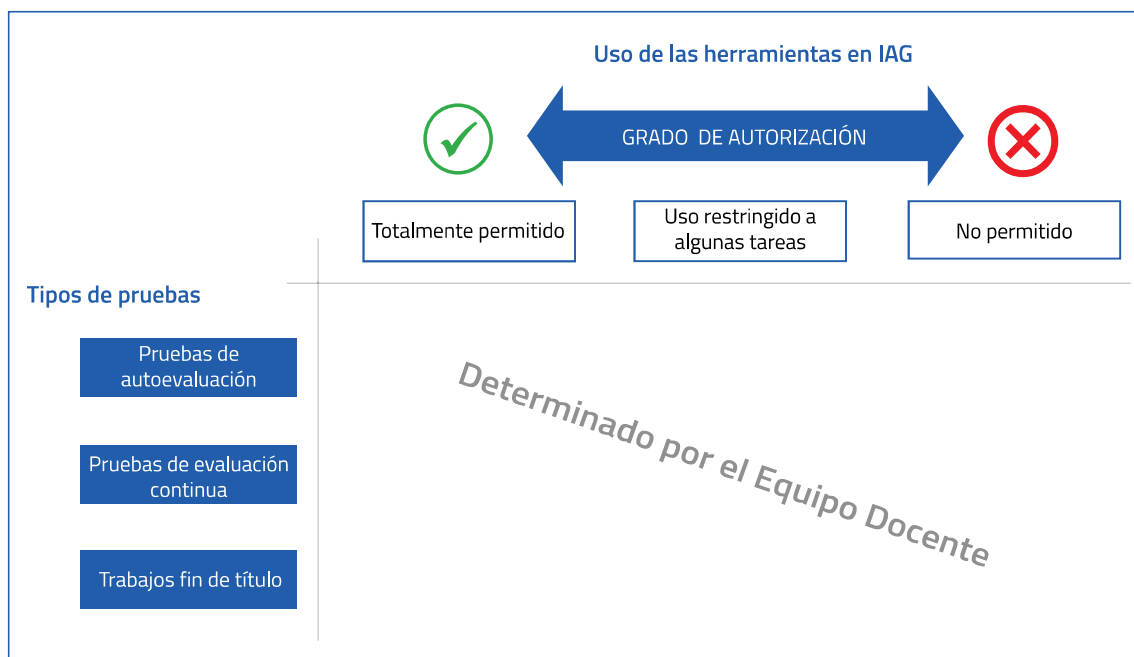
Uso de las herramientas en IAG

GRADO DE AUTORIZACIÓN

Totalmente permitido

Uso restringido a algunas tareas

No permitido

Tipos de pruebas

Pruebas de autoevaluación

Pruebas de evaluación continua

Trabajos fin de título

Determinado por el Equipo Docente